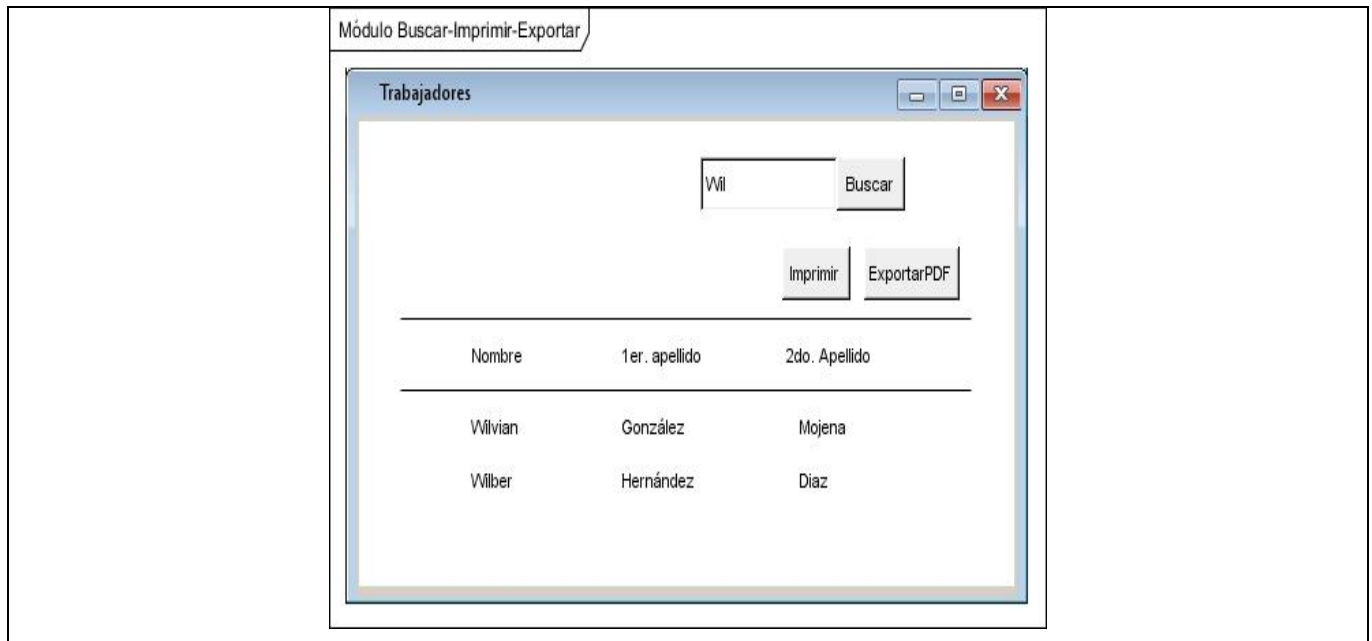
Módulo Buscar-Imprimir-Exportar

Trabajadores

Wil

Buscar

Imprimir

ExportarPDF

| Nombre | 1er. apellido | 2do. Apellido |
|---|---|---|
| Wilvian | González | Mojena |
| Wilber | Hernández | Diaz |